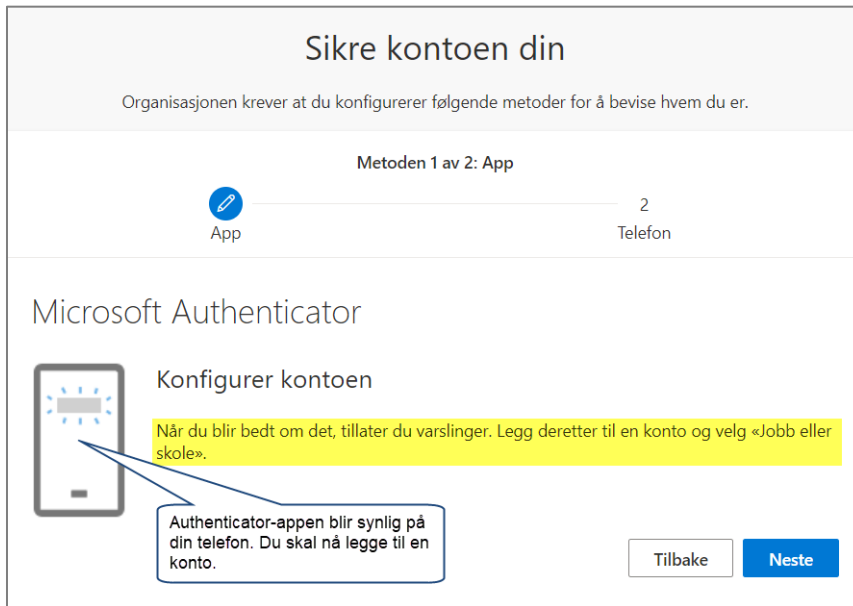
Sikre kontoen din

Organisasjonen krever at du konfigurerer følgende metoder for å bevise hvem du er.

Metoden 1 av 2: App

App

2
Telefon

Microsoft Authenticator

Konfigurer kontoen

Når du blir bedt om det, tillater du varslinger. Legg deretter til en konto og velg «Jobb eller skole».

Authenticator-appen blir synlig på din telefon. Du skal nå legge til en konto.

Tilbake

Neste